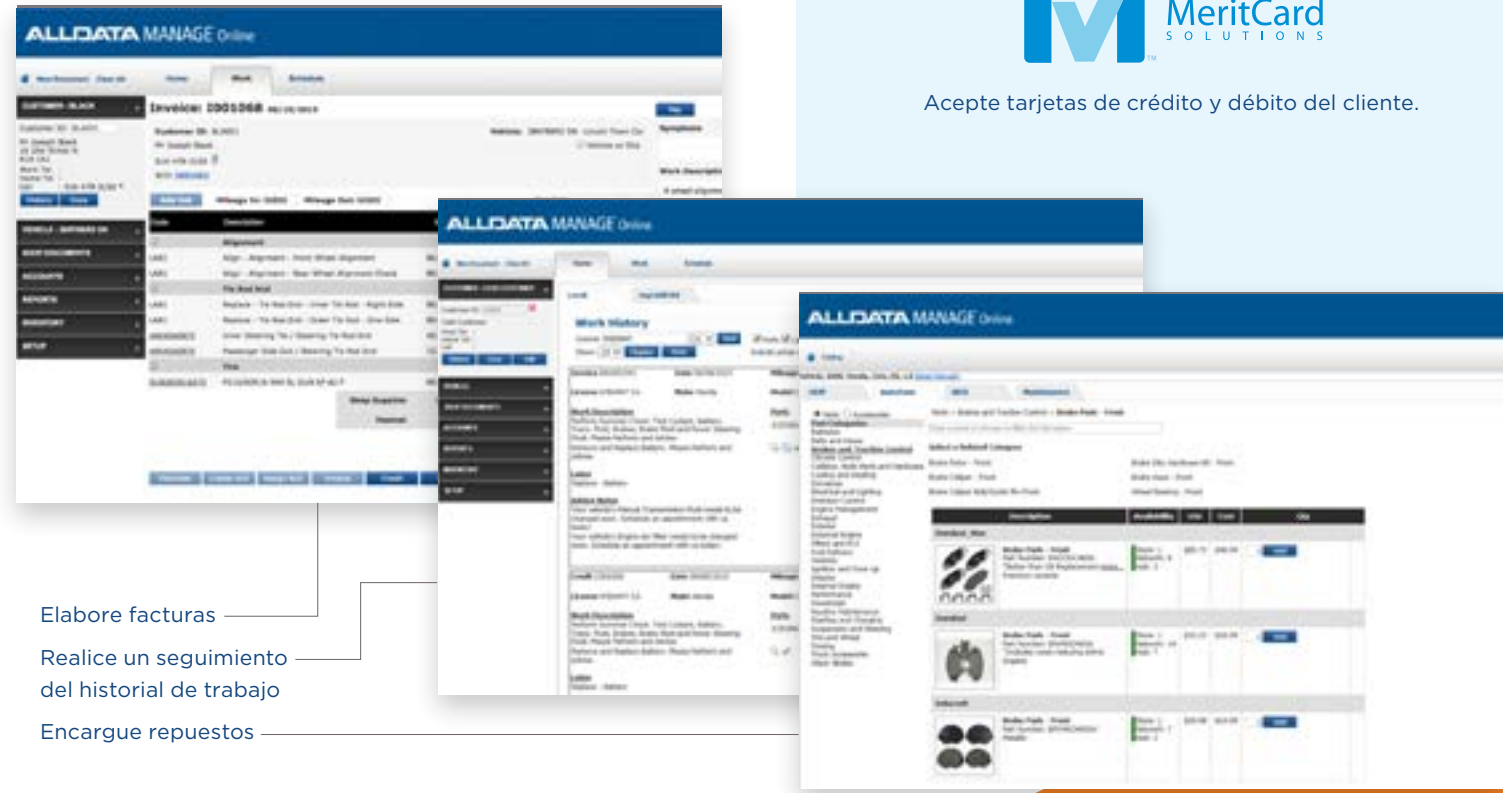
MeritCard
SOLUTIONS

Acepte tarjetas de crédito y débito del cliente.

ALLDATA MANAGE Online

Home
Work
Schedule

Invoice: I001068

ALLDATA MANAGE Online

Work History

ALLDATA MANAGE Online

Description
Availability
Qty

Elabore facturas

Realice un seguimiento del historial de trabajo

Encargue repuestos